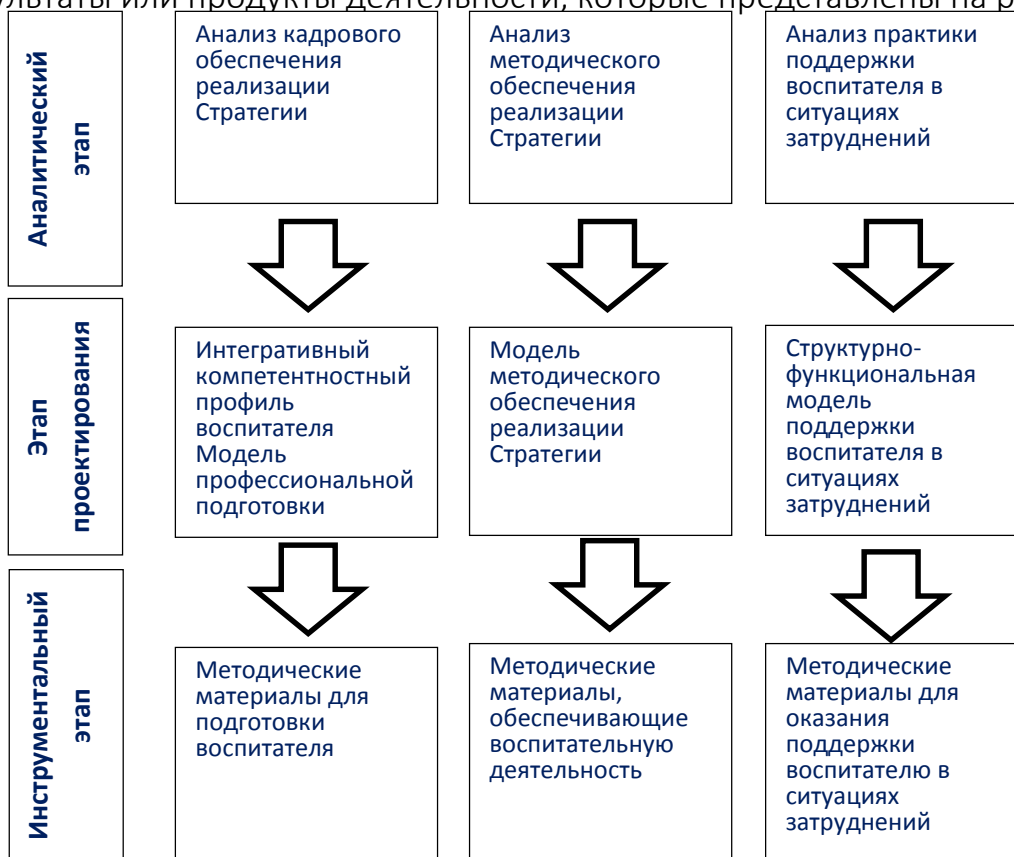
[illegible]ультаты или продукты деятельности, которые представлены на р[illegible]

Аналитический этап

Анализ кадрового обеспечения реализации Стратегии

Анализ методического обеспечения реализации Стратегии

Анализ практики поддержки воспитателя в ситуациях затруднений

Этап проектирования

Интегративный компетентностный профиль воспитателя Модель профессиональной подготовки

Модель методического обеспечения реализации Стратегии

Структурно-функциональная модель поддержки воспитателя в ситуациях затруднений

Инструментальный этап

Методические материалы для подготовки воспитателя

Методические материалы, обеспечивающие воспитательную деятельность

Методические материалы для оказания поддержки воспитателю в ситуациях затруднений